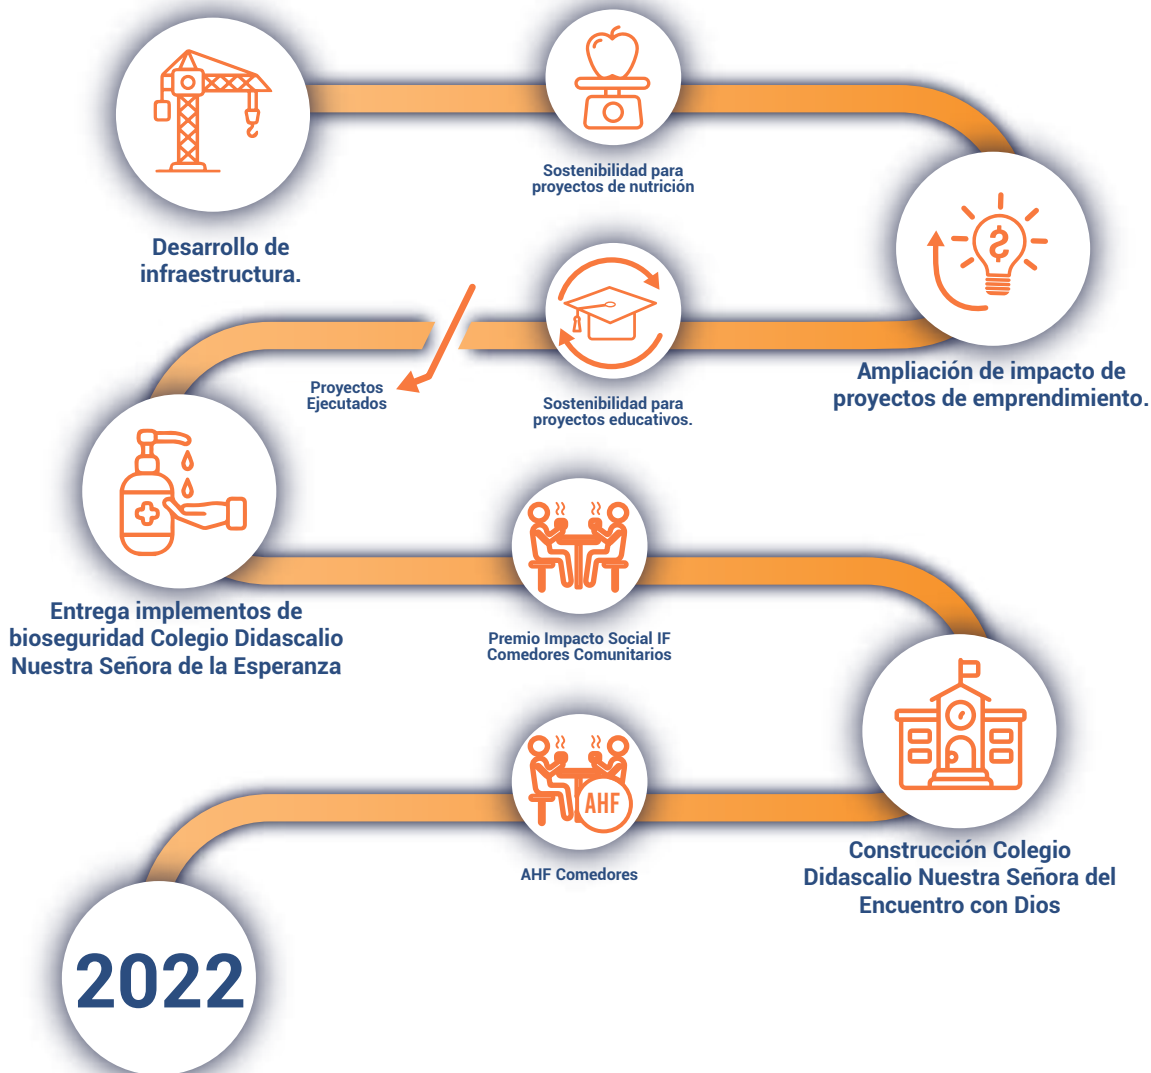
Desarrollo de infraestructura.

Sostenibilidad para proyectos de nutrición

Ampliación de impacto de proyectos de emprendimiento.

Proyectos Ejecutados

Sostenibilidad para proyectos educativos.

Entrega implementos de bioseguridad Colegio Didascalio Nuestra Señora de la Esperanza

Premio Impacto Social IF Comedores Comunitarios

AHF

Construcción Colegio Didascalio Nuestra Señora del Encuentro con Dios

AHF Comedores

2022